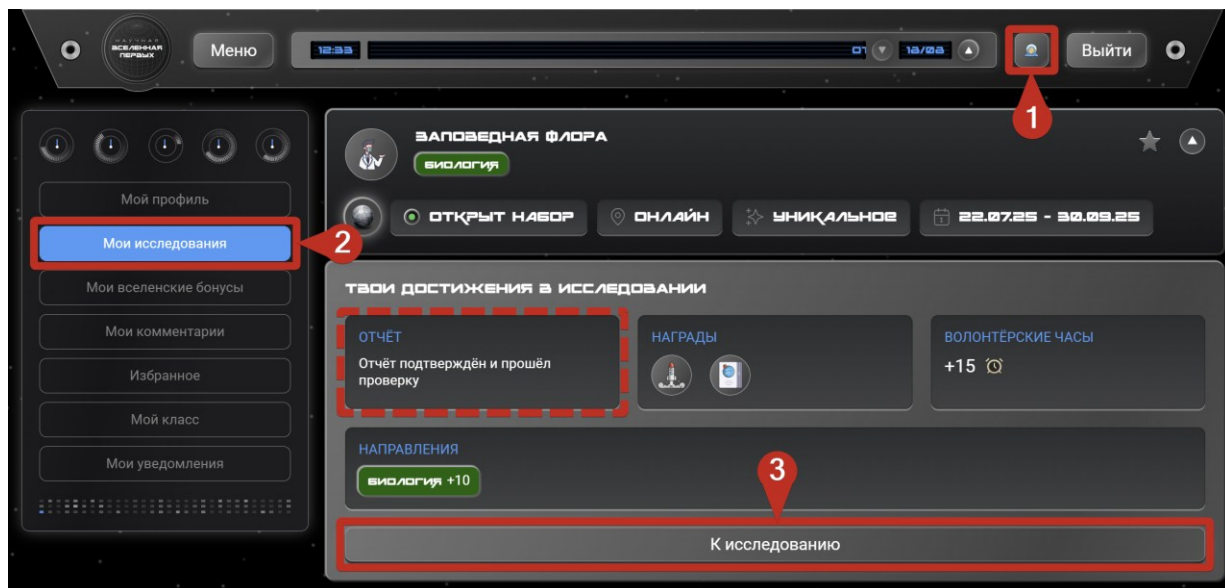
НАУЧНАЯ ВСЕЛЕННАЯ ПЕРВЫХ

Меню

12:33

07 18/08

Выйти

1

Мой профиль

Мои исследования

2

Мои вселенские бонусы

Мои комментарии

Избранное

Мой класс

Мои уведомления

ЗАПОВЕДНАЯ ФЛОРА

БИОЛОГИЯ

ОТКРЫТ НАБОР

ОНЛАЙН

УНИКАЛЬНОЕ

22.07.25 - 30.09.25

ТВОИ ДОСТИЖЕНИЯ В ИССЛЕДОВАНИИ

ОТЧЁТ

Отчёт подтверждён и прошёл проверку

НАГРАДЫ

ВОЛОНТЁРСКИЕ ЧАСЫ

+15

НАПРАВЛЕНИЯ

БИОЛОГИЯ +10

3

К исследованию